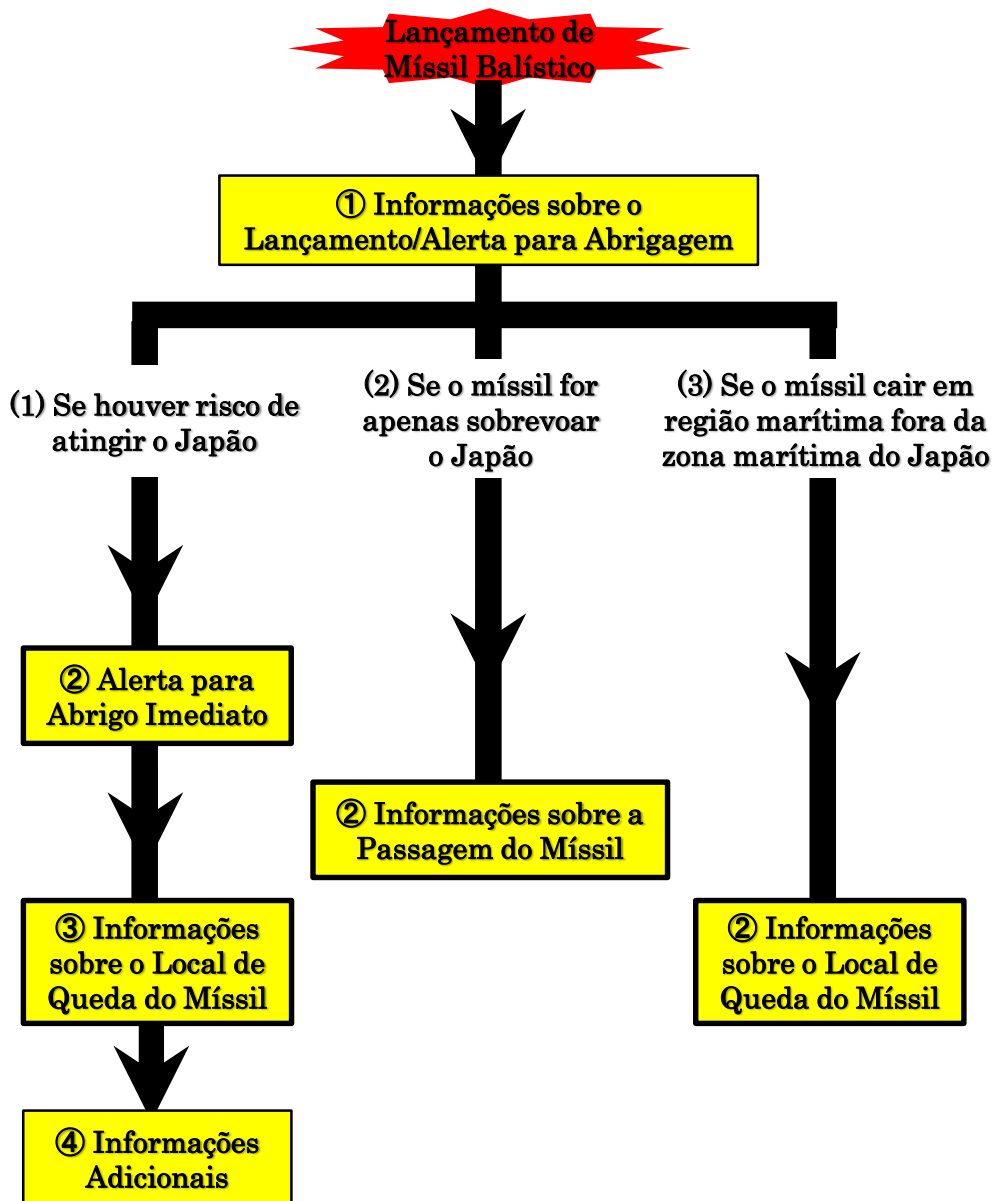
Lançamento de Míssil Balístico

① Informações sobre o Lançamento/Alerta para Abrigagem

(1) Se houver risco de atingir o Japão

(2) Se o míssil for apenas sobrevoar o Japão

(3) Se o míssil cair em região marítima fora da zona marítima do Japão

② Alerta para Abrigo Imediato

③ Informações sobre o Local de Queda do Míssil

④ Informações Adicionais

② Informações sobre a Passagem do Míssil

② Informações sobre o Local de Queda do Míssil